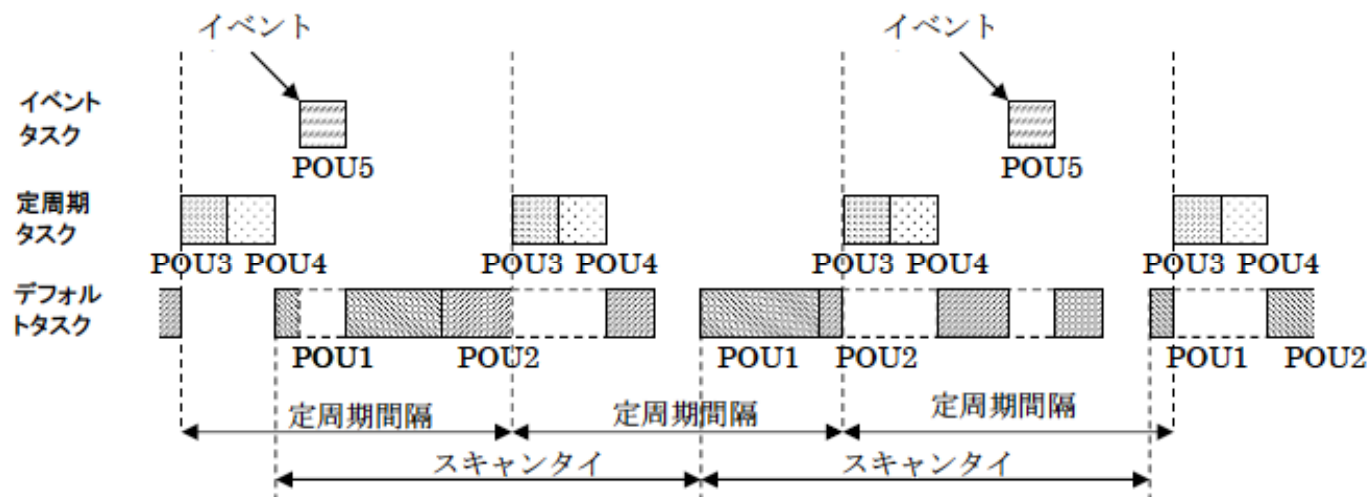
イベント

イベント

イベントタスク

POU5

POU5

定周期タスク

POU3 POU4

POU3 POU4

POU3 POU4

POU3 POU4

デフォルトタスク

POU1

POU2

POU1

POU2

POU1

POU2

定周期間隔

定周期間隔

定周期間隔

スキャンタイ

スキャンタイ